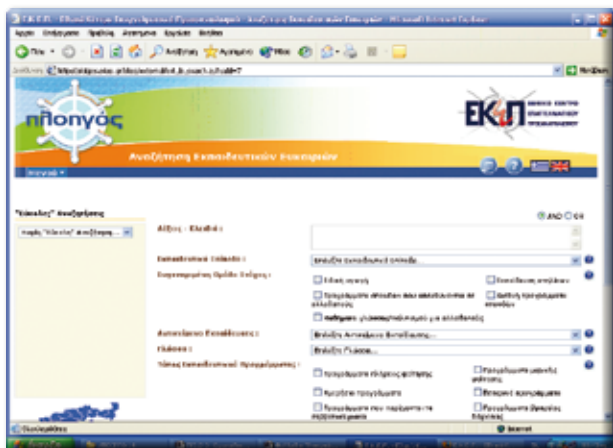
πλοηγός

ΕΚΕΠ

Αναζήτηση Εκπαιδευτικών Ευκαιριών

"Έξυπνες" Αναζητήσεις

Λέξεις - Κλειδιά :

AND OR

Εκπαιδευτικό Επίπεδο :

Επιλέξτε Εκπαιδευτικό Επίπεδο...

Συγκεκριμένες Ομάδες Στόχου :

Αυτοτελώς Εκπαίδευσης :

Επιλέξτε Αυτοτελώς Εκπαίδευσης...

Γλώσσα :

Επιλέξτε Γλώσσα...

Τύπος Εκπαιδευτικού Προγράμματος :

Internet